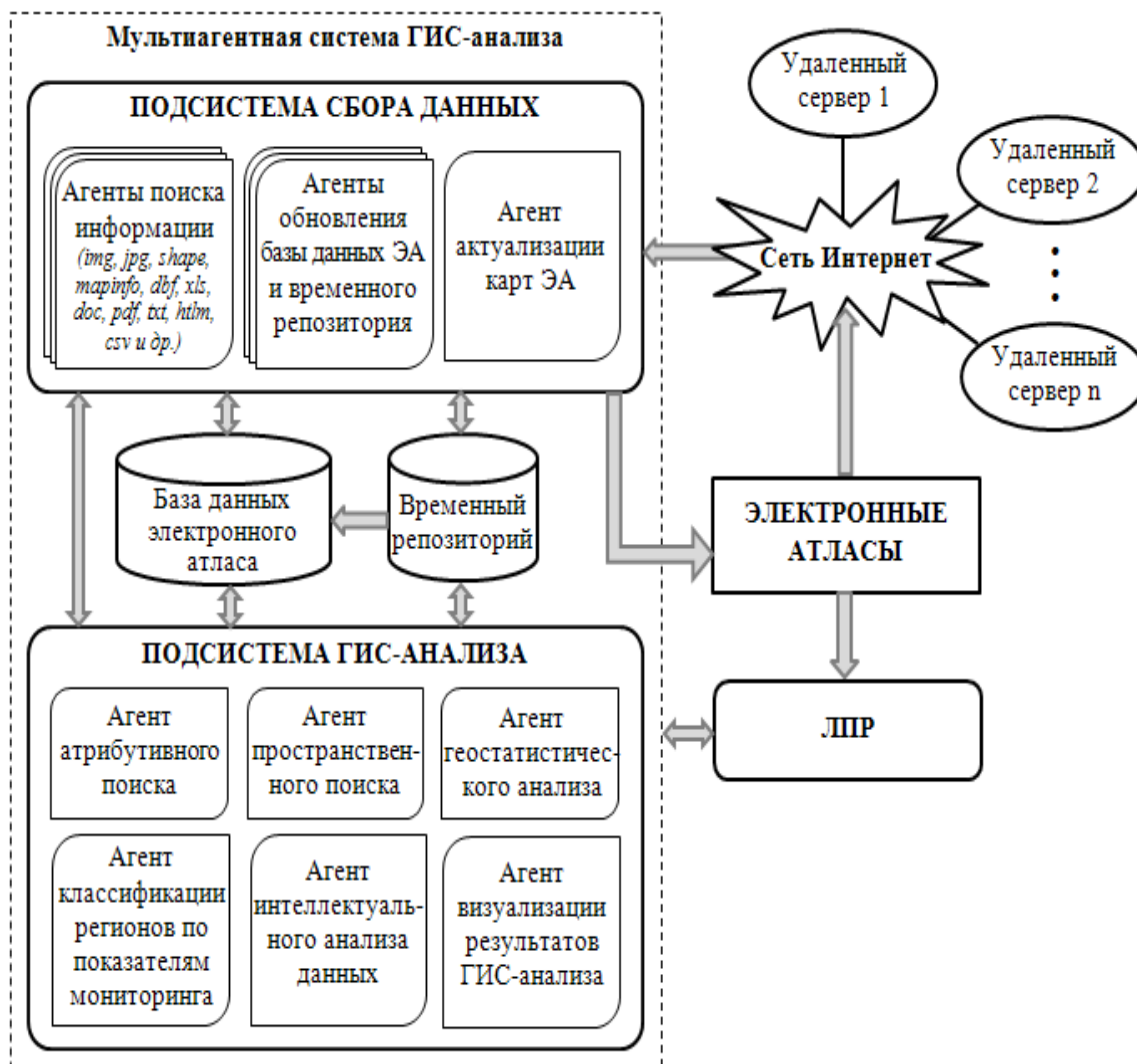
Мультиагентная система ГИС-анализа

ПОДСИСТЕМА СБОРА ДАННЫХ

Агенты поиска информации (img, jpg, shape, mapinfo, dbf, xls, doc, pdf, txt, htlm, csv и др.)

Агенты обновления базы данных ЭА и временного репозитория

Агент актуализации карт ЭА

Удаленный сервер 1

Удаленный сервер 2

Сеть Интернет

Удаленный сервер n

База данных электронного атласа

Временный репозиторий

ЭЛЕКТРОННЫЕ АТЛАСЫ

ПОДСИСТЕМА ГИС-АНАЛИЗА

Агент атрибутивного поиска

Агент пространственного поиска

Агент геостатистического анализа

ЛПР

Агент классификации регионов по показателям мониторинга

Агент интеллектуального анализа данных

Агент визуализации результатов ГИС-анализа